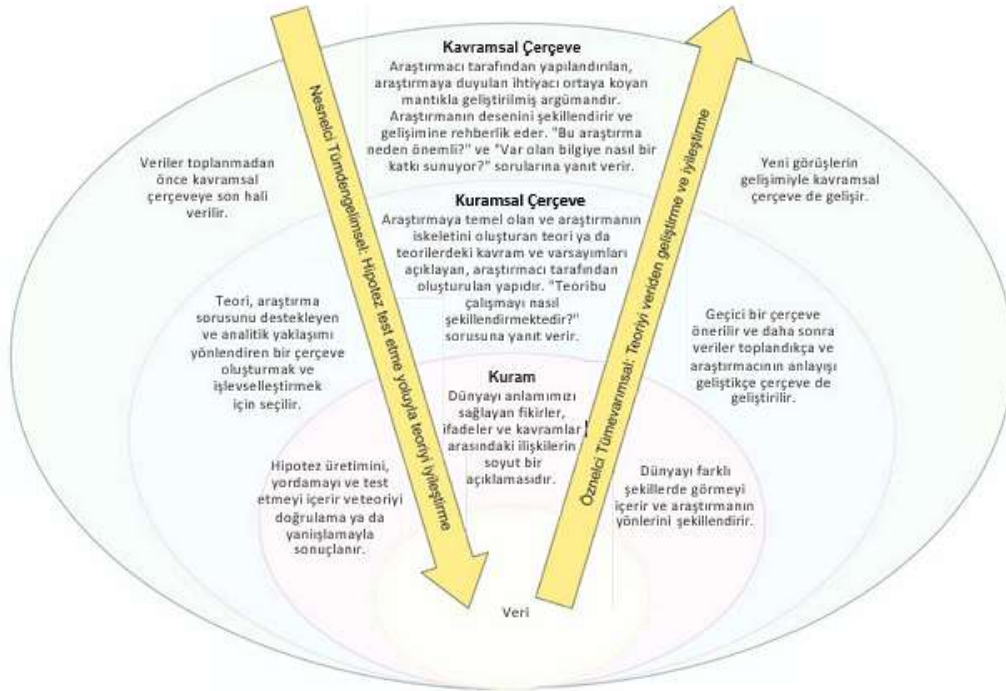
Kavramsal Çerçeve

Araştırmacı tarafından yapılandırılan, araştırmaya duyulan ihtiyacı ortaya koyan mantıkla geliştirilmiş argümandır. Araştırmanın desenini şekillendirir ve gelişimine rehberlik eder. "Bu araştırma neden önemli?" ve "Var olan bilgiye nasıl bir katkı sunuyor?" sorularına yanıt verir.

Nesnelci Tümdengelimsel: Hipotez test etme yoluyla teoriyi iyileştirme

Öznelci Tümevarımsal: Teoriyi veriden geliştirme ve iyileştirme

Veriler toplanmadan önce kavramsal çerçeveye son hali verilir.

Yeni görüşlerin gelişimiyle kavramsal çerçeve de gelişir.

Kuramsal Çerçeve

Araştırmaya temel olan ve araştırmanın iskeletini oluşturan teori ya da teorilerdeki kavram ve varsayımları açıklayan, araştırmacı tarafından oluşturulan yapıdır. "Teoribu çalışmayı nasıl şekillendirmektedir?" sorusuna yanıt verir.

Teori, araştırma sorusunu destekleyen ve analitik yaklaşımı yönlendiren bir çerçeve oluşturmak ve işlevselleştirmek için seçilir.

Geçici bir çerçeve önerilir ve daha sonra veriler toplandıkça ve araştırmacının anlayışı geliştikçe çerçeve de geliştirilir.

Kuram

Dünyayı anlamımızı sağlayan fikirler, ifadeler ve kavramlar arasındaki ilişkilerin soyut bir açıklamasıdır.

Hipotez üretimini, yordamayı ve test etmeyi içerir veteoriyi doğrulama ya da yanlışlamayla sonuçlanır.

Dünyayı farklı şekillerde görmeyi içerir ve araştırmanın yönlerini şekillendirir.

Veri